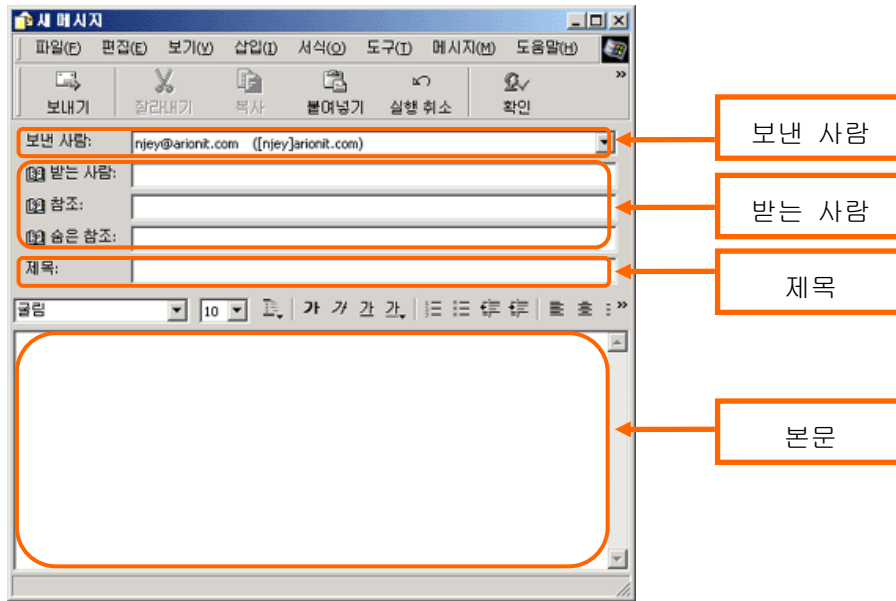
새 메시지

파일(F) 편집(E) 보기(V) 삽입(I) 서식(O) 도구(T) 메시지(M) 도움말(H)

보내기 잘라내기 복사 붙여넣기 실행 취소 확인

보낸 사람: njey@arionit.com ([njey]arionit.com)

받는 사람:

참조:

숨은 참조:

제목:

굴림 10 가 가 가 가

보낸 사람

받는 사람

제목

본문